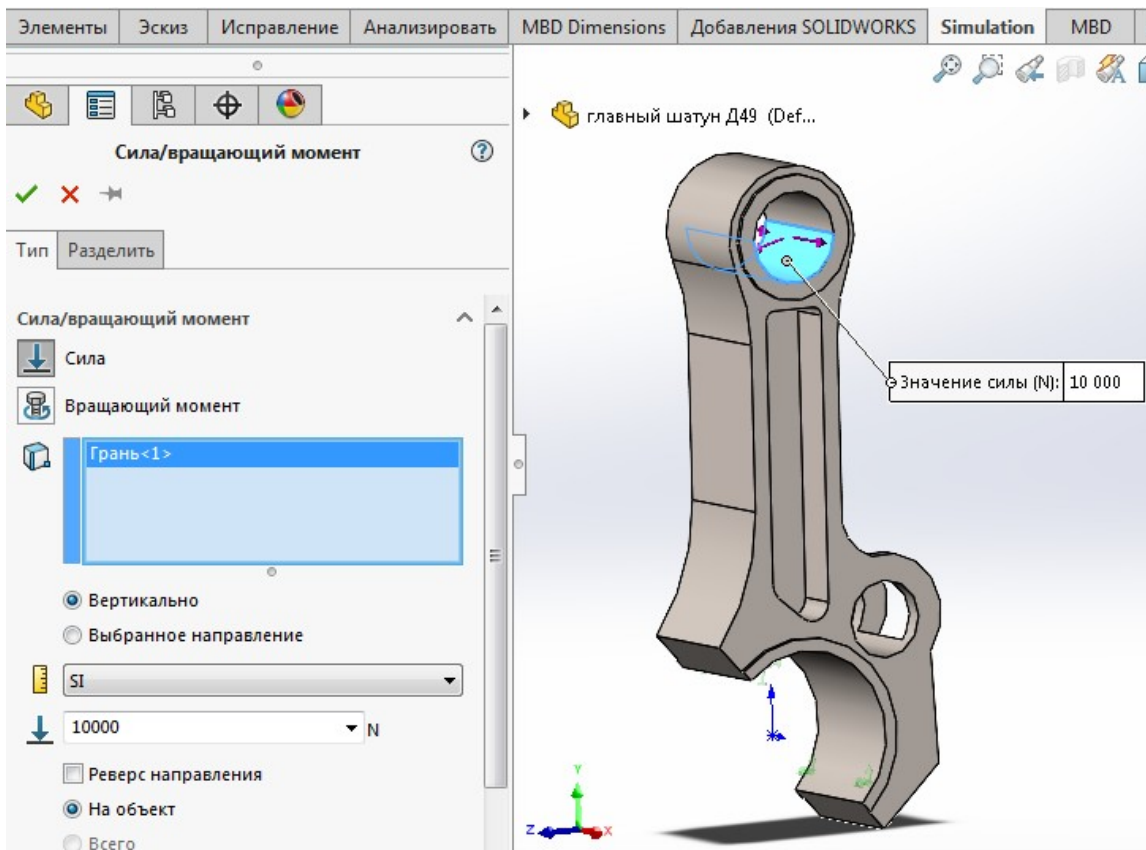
Элементы | Эскиз | Исправление | Анализировать | MBD Dimensions | Добавления SOLIDWORKS | Simulation | MBD

главный шатун Д49 (Def...

Сила/вращающий момент

Тип | Разделить

Сила/вращающий момент

Сила

Вращающий момент

Грань<1>

Вертикально

Выбранное направление

SI

10000 N

Реверс направления

На объект

Всего

Значение силы (N): 10 000

Y

Z

X